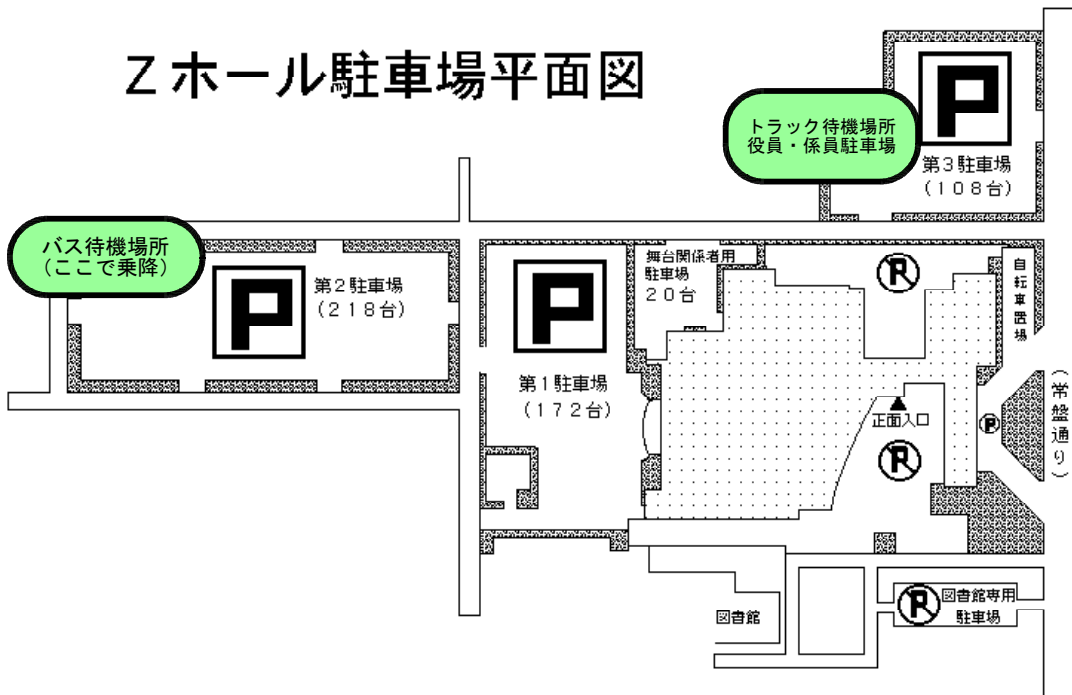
Ｚホール駐車場平面図

トラック待機場所
役員・係員駐車場

P
第３駐車場
（１０８台）

バス待機場所
（ここで乗降）

P
第２駐車場
（２１８台）

P
第１駐車場
（１７２台）

舞台関係者用
駐車場
２０台

自転車置場

（常盤通り）

正面入口

図書館

図書館専用
駐車場